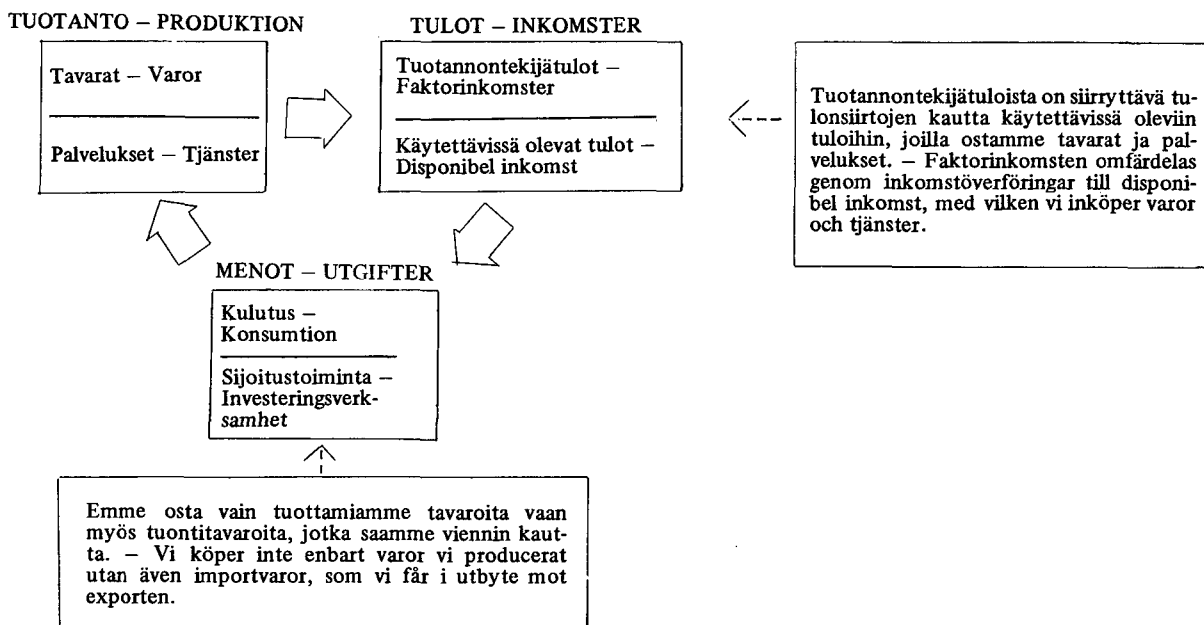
TUOTANTO – PRODUKTION

Tavarat – Varor

Palvelukset – Tjänster

TULOT – INKOMSTER

Tuotannontekijätulot – Faktorinkomster

Käytettävissä olevat tulot – Disponibel inkomst

Tuotannontekijätuloista on siirryttävä tulonsiirtojen kautta käytettävissä oleviin tuloihin, joilla ostamme tavarat ja palvelukset. – Faktorinkomsten omfärdelas genom inkomstöverföringar till disponibel inkomst, med vilken vi inköper varor och tjänster.

MENOT – UTGIFTER

Kulutus – Konsumtion

Sijoitustoiminta – Investeringsverksamhet

Emme osta vain tuottamiamme tavaroita vaan myös tuontitavaroita, jotka saamme viennin kautta. – Vi köper inte enbart varor vi producerat utan även importvaror, som vi får i utbyte mot exporten.